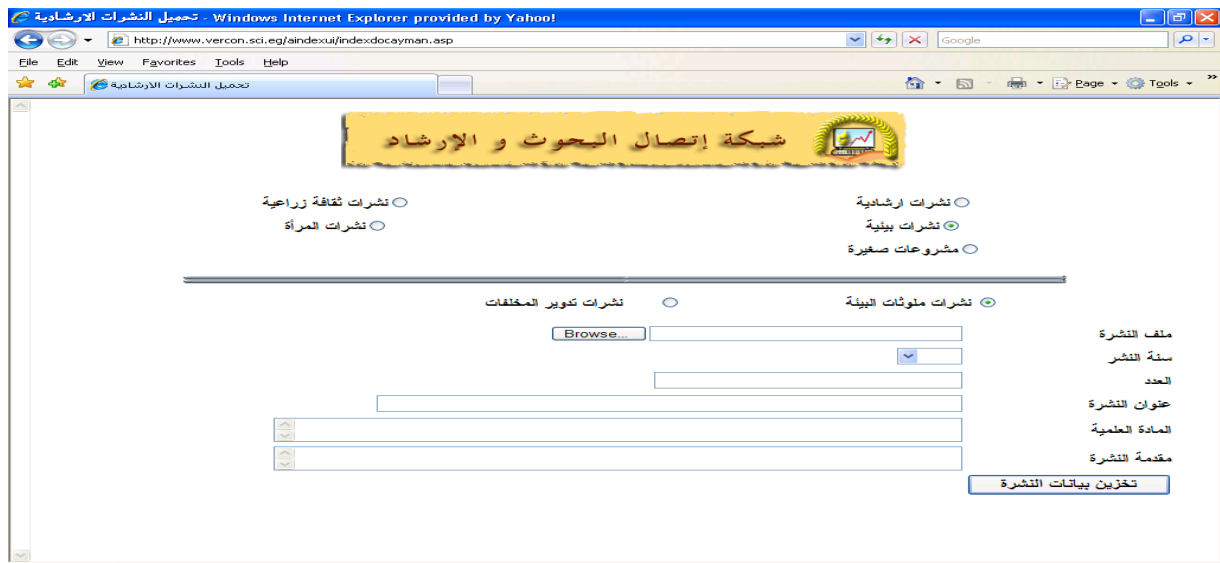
تحميل النشرات الارشادية - Windows Internet Explorer provided by Yahoo!

http://www.vercon.sci.eg/aindexui/indexdocayman.asp

Google

File Edit View Favorites Tools Help

تحميل النشرات الارشادية

Page Tools

شبكة إتصال البحوث و الإرشاد

نشرات ارشادية
نشرات بيئية
مشروعات صغيرة

نشرات ثقافة زراعية
نشرات المرأة

نشرات ملوثات البيئة
نشرات تدوير المخلفات

ملف النشرة
Browse...
سنة النشر
العدد
عنوان النشرة
المادة العلمية
مقدمة النشرة

تخزين بيانات النشرة